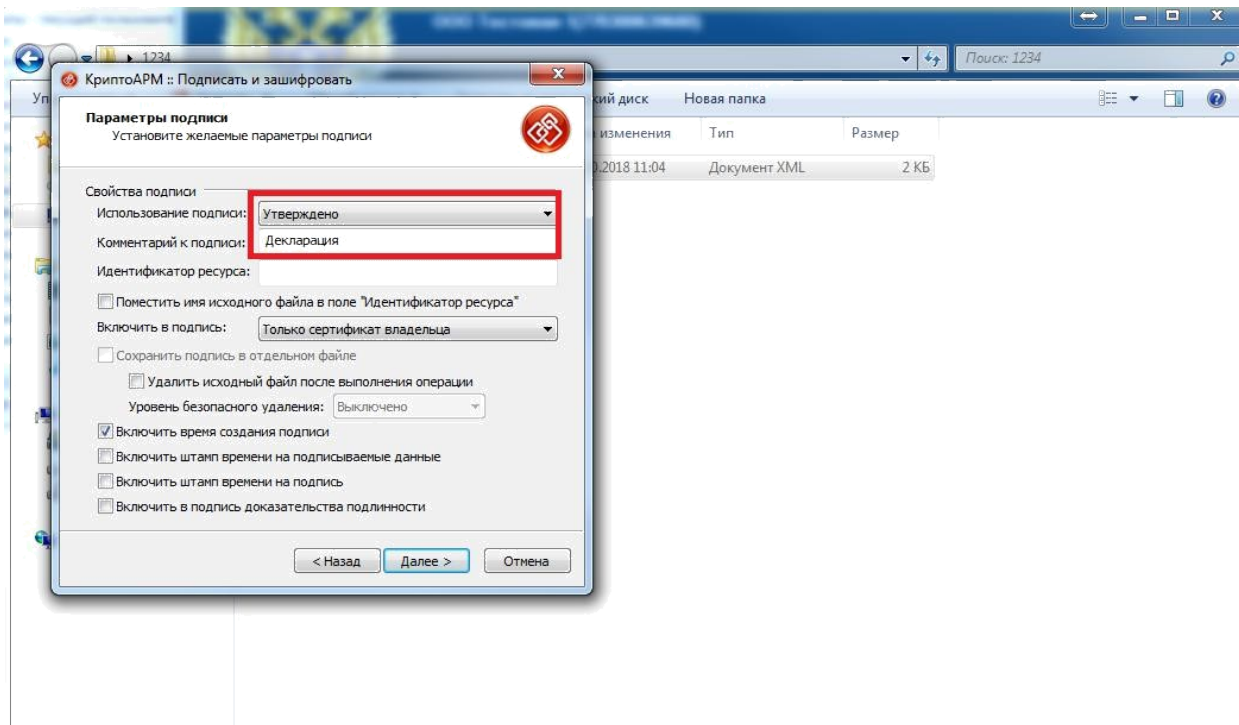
1234

Поиск: 1234

Уп

кий диск

Новая папка

изменения

Тип

Размер

0.2018 11:04

Документ XML

2 КБ

КриптоАРМ :: Подписать и зашифровать

Параметры подписи
Установите желаемые параметры подписи

Свойства подписи

Использование подписи: Утверждено

Комментарий к подписи: Декларация

Идентификатор ресурса:

Поместить имя исходного файла в поле "Идентификатор ресурса"

Включить в подпись: Только сертификат владельца

Сохранить подпись в отдельном файле

Удалить исходный файл после выполнения операции

Уровень безопасного удаления: Выключено

Включить время создания подписи

Включить штамп времени на подписываемые данные

Включить штамп времени на подпись

Включить в подпись доказательства подлинности

< Назад

Далее >

Отмена